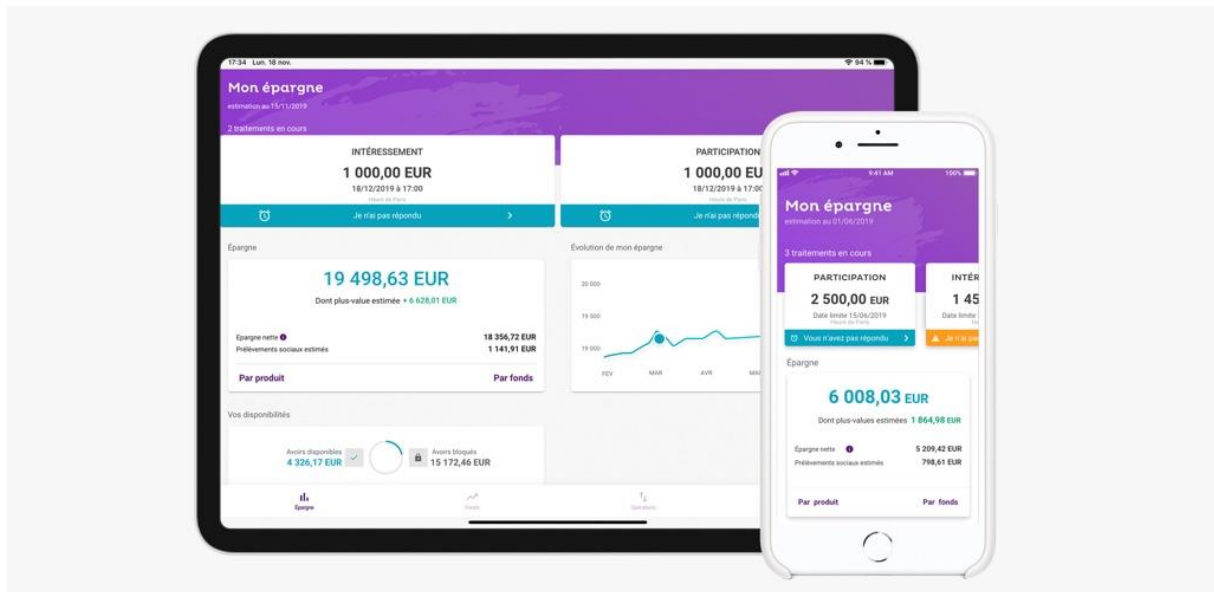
17:34 Lun. 18 nov.

94 %

Mon épargne

estimation au 15/11/2019

2 traitements en cours

INTÉRESSEMENT

1 000,00 EUR

18/12/2019 à 17:00

Heure de Paris

Je n'ai pas répondu

PARTICIPATION

1 000,00 EU

18/12/2019 à 17:0

Heure de Paris

Je n'ai pas répond

Épargne

19 498,63 EUR

Dont plus-value estimée + 6 628,01 EUR

Épargne nette

18 356,72 EUR

Prélèvements sociaux estimés

1 141,91 EUR

Par produit

Par fonds

Évolution de mon épargne

20 000

19 500

19 000

FEV

MAR

AVR

MA

Vos disponibilités

Avoirs disponibles

4 326,17 EUR

Avoirs bloqués

15 172,46 EUR

Épargne

Fonds

Opérations

9:41 AM

100%

Mon épargne

estimation au 01/06/2019

3 traitements en cours

PARTICIPATION

2 500,00 EUR

Date limite 15/06/2019

Heure de Paris

Vous n'avez pas répondu

INTÉR

1 45

Date limite

Je n'ai pa

Épargne

6 008,03 EUR

Dont plus-values estimées 1 864,98 EUR

Épargne nette

5 209,42 EUR

Prélèvements sociaux estimés

798,61 EUR

Par produit

Par fonds